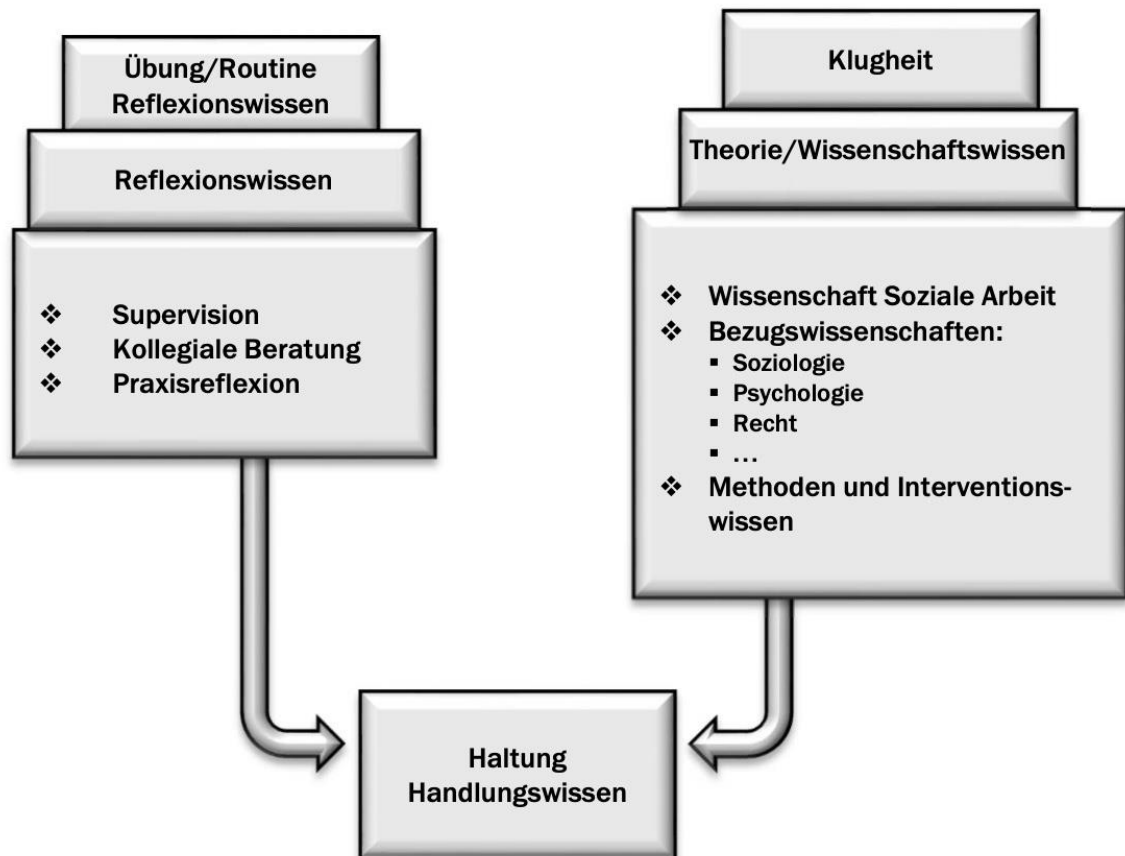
Übung/Routine
Reflexionswissen

Reflexionswissen

❖ Supervision
❖ Kollegiale Beratung
❖ Praxisreflexion

Klugheit

Theorie/Wissenschaftswissen

❖ Wissenschaft Soziale Arbeit
❖ Bezugswissenschaften:
▪ Soziologie
▪ Psychologie
▪ Recht
▪ …
❖ Methoden und Interventionswissen

Haltung
Handlungswissen